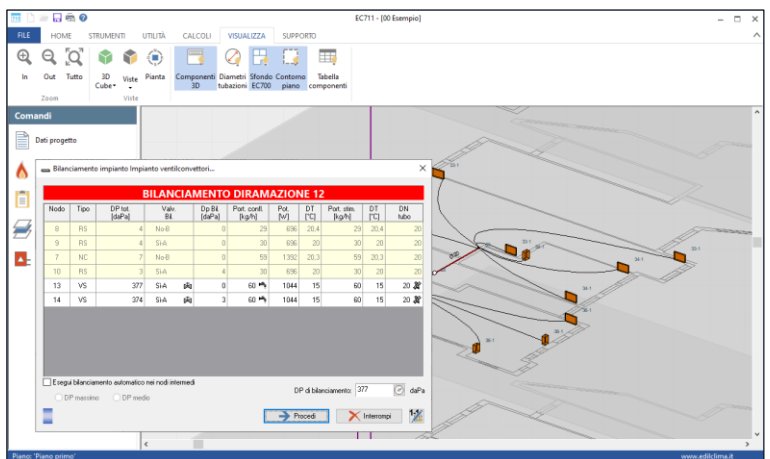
EC711 - [00 Esempio]

FILE HOME STRUMENTI UTILITÀ CALCOLI VISUALIZZA SUPPORTO

In Out Tutto
Zoom
3D Cube Viste Pianta
Viste
Componenti 3D Diametri tubazioni Sfondo EC700 Contorno piano Tabella componenti

Comandi
Dati progetto

Bilanciamento impianto Impianto ventilconvettori...

BILANCIAMENTO DIRAMAZIONE 12

| Nodo | Tipo | DP tot. [daPa] | Valv. Bil. | Dp Bil. [daPa] | Port. conf. [kg/h] | Pot. [W] | DT [°C] | Port. stim. [kg/h] | DT [°C] | DN tubo |
|---|---|---|---|---|---|---|---|---|---|---|
| 8 | RS | 4 | No-B | 0 | 29 | 696 | 20,4 | 29 | 20,4 | 20 |
| 9 | RS | 4 | Si-A | 0 | 30 | 696 | 20 | 30 | 20 | 20 |
| 7 | NC | 7 | No-B | 0 | 59 | 1392 | 20,3 | 59 | 20,3 | 20 |
| 10 | RS | 3 | Si-A | 4 | 30 | 696 | 20 | 30 | 20 | 20 |
| 13 | VS | 377 | Si-A | 0 | 60 | 1044 | 15 | 60 | 15 | 20 |
| 14 | VS | 374 | Si-A | 3 | 60 | 1044 | 15 | 60 | 15 | 20 |

Esegui bilanciamento automatico nei nodi intermedi
DP massimo DP medio
DP di bilanciamento: 377 daPa
Procedi Interrompi

Piano: 'Piano primo'
www.edilclima.it